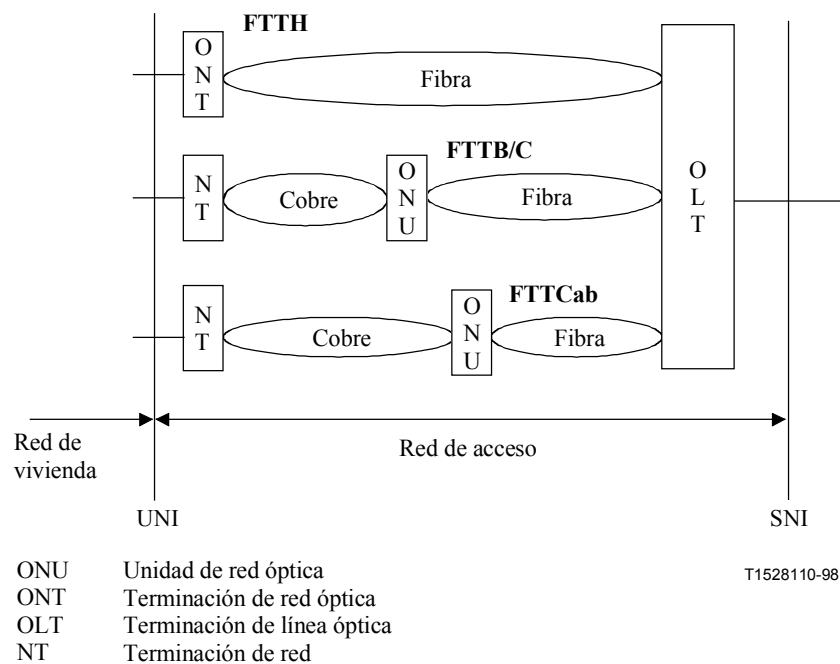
FTTH

ONT

Fibra

FTTB/C

NT

Cobre

ONU

Fibra

OLT

FTTCab

NT

Cobre

ONU

Fibra

Red de vivienda

Red de acceso

UNI

SNI

ONU Unidad de red óptica
ONT Terminación de red óptica
OLT Terminación de línea óptica
NT Terminación de red

T1528110-98